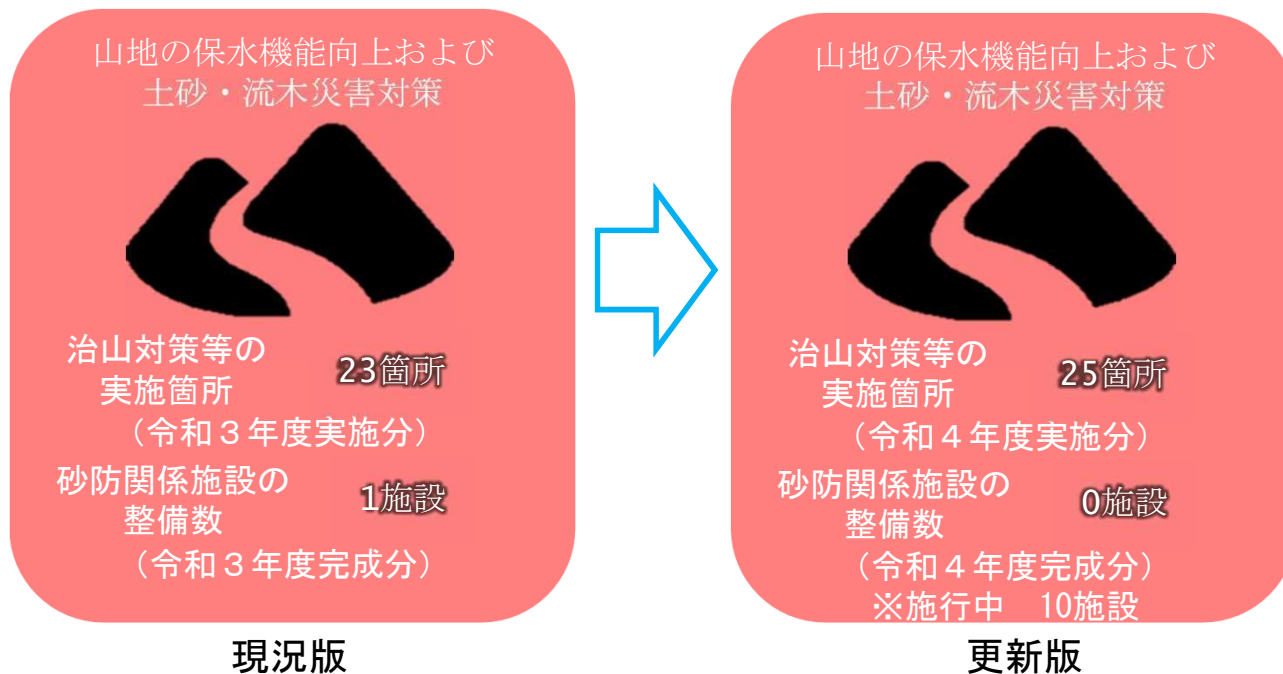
山地の保水機能向上および
土砂・流木災害対策

治山対策等の
実施箇所
23箇所
（令和３年度実施分）

砂防関係施設の
整備数
1施設
（令和３年度完成分）

現況版

山地の保水機能向上および
土砂・流木災害対策

治山対策等の
実施箇所
25箇所
（令和４年度実施分）

砂防関係施設の
整備数
0施設
（令和４年度完成分）
※施行中　10施設

更新版